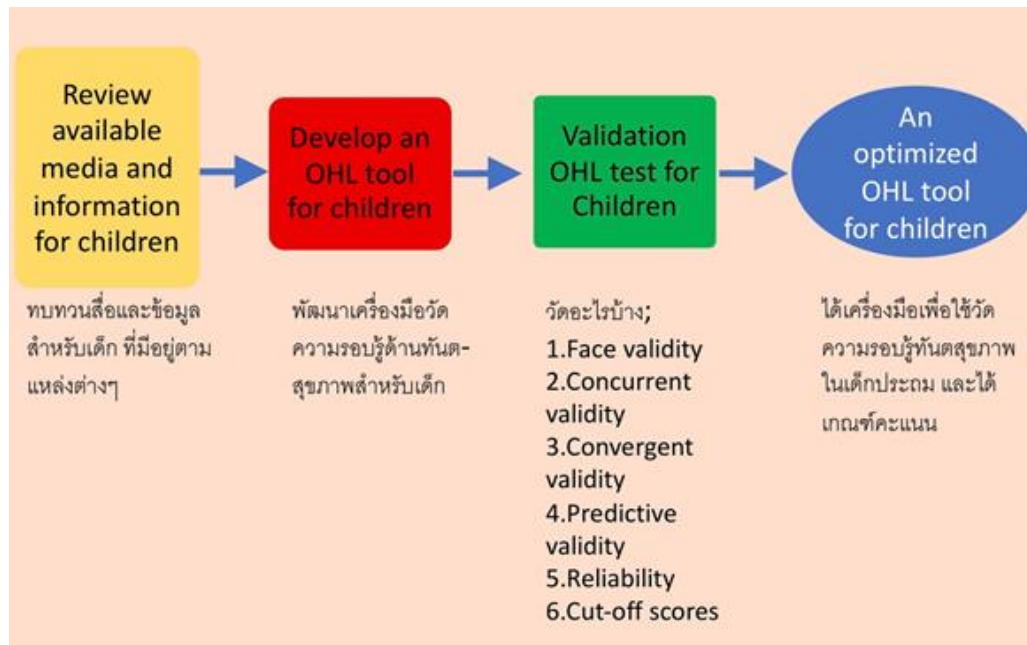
Review available media and information for children

Develop an OHL tool for children

Validation OHL test for Children

An optimized OHL tool for children

ทบทวนสื่อและข้อมูลสำหรับเด็ก ที่มีอยู่ตามแหล่งต่างๆ

พัฒนาเครื่องมือวัดความรอบรู้ด้านทันต-สุขภาพสำหรับเด็ก

วัดอะไรบ้าง;
1.Face validity
2.Concurrent validity
3.Convergent validity
4.Predictive validity
5.Reliability
6.Cut-off scores

ได้เครื่องมือเพื่อใช้วัดความรอบรู้ทันตสุขภาพในเด็กประถม และได้เกณฑ์คะแนน